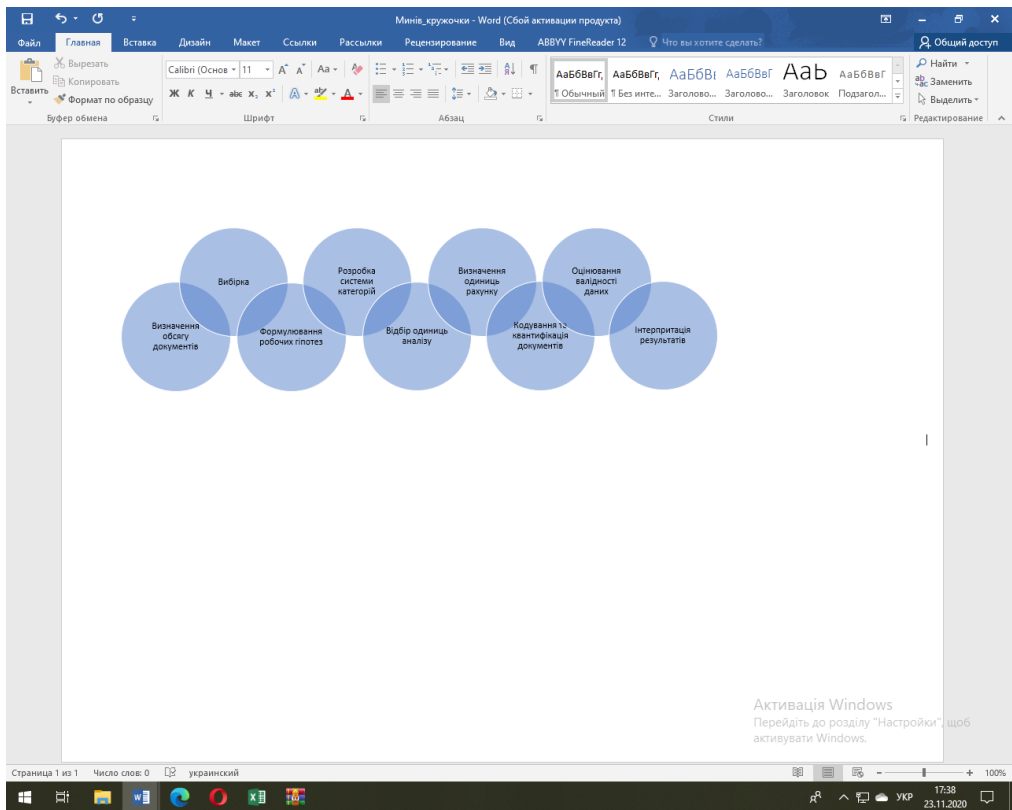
Минів_кружочки - Word (Сбой активации продукта)

Файл Главная Вставка Дизайн Макет Ссылки Рассылки Рецензирование Вид ABBYY FineReader 12 Что вы хотите сделать? Общий доступ

Вырезать
Копировать
Вставить Формат по образцу
Буфер обмена

Calibri (Основ 11 A A Aa
Ж К Ч abc $x_2$ $x^2$ A
Шрифт

Абзац

АаБбВвГг, АаБбВвГг, АаБбВı АаБбВвГ АаБ АаБбВвГ
¶ Обычный ¶ Без инте... Заголово... Заголово... Заголовок Подзагол...
Стили

Найти
Заменить
Выделить
Редактирование

Вибірка

Розробка системи категорій

Визначення одиниць рахунку

Оцінювання валідності даних

Визначення обсягу документів

Формулювання робочих гіпотез

Відбір одиниць аналізу

Кодування та квантифікація документів

Інтерпритація результатів

Активація Windows
Перейдіть до розділу "Настройки", щоб активувати Windows.

Страница 1 из 1 Число слов: 0 украинский 100%

УКР 17:38 23.11.2020